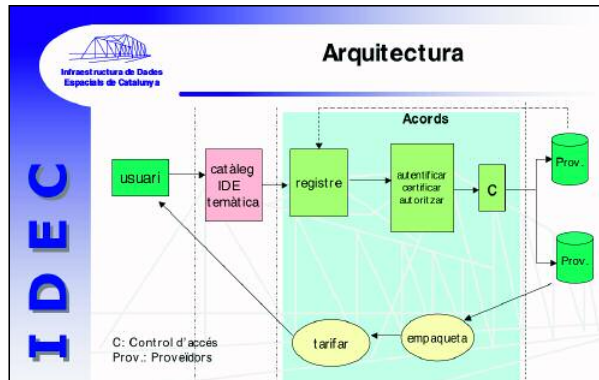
Infraestructura de Dades Espacials de Catalunya

Arquitectura

IDEC

Acords

usuari

catàleg IDE temàtica

registre

autentificar certificar autoritzar

C

Prov.

Prov.

empaqueta

tarifar

C: Control d'accés
Prov.: Proveïdors